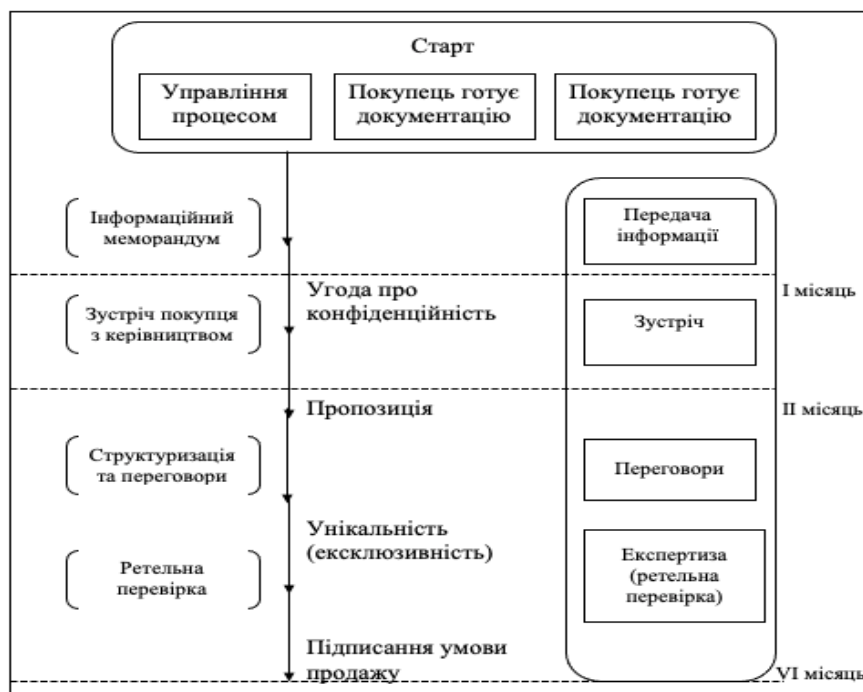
Старт

Управління процесом

Покупець готує документацію

Покупець готує документацію

Інформаційний меморандум

Передача інформації

Угода про конфіденційність

I місяць

Зустріч покупця з керівництвом

Зустріч

Пропозиція

II місяць

Структуризація та переговори

Переговори

Унікальність (ексклюзивність)

Ретельна перевірка

Експертиза (ретельна перевірка)

Підписання умови продажу

VI місяць